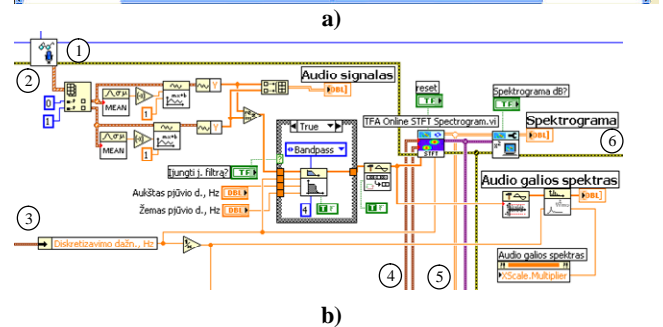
a)

1

2

0

1

MEAN

MEAN

Y

Y

1

1

Audio signalas

DBL

reset

TF

Spektrograma dB?

TF

True

Bandpass

TFA Online STFT Spectrogram.vi

STFT

Spektrograma

6

Įjungti j. filtrą?

TF

Aukštas pjūvio d., Hz

DBL

Žemas pjūvio d., Hz

DBL

4

TF

TF

Audio galios spektras

DBL

3

Diskretizavimo dažn., Hz

4

5

Audio galios spektras

XScale.Multiplier

b)